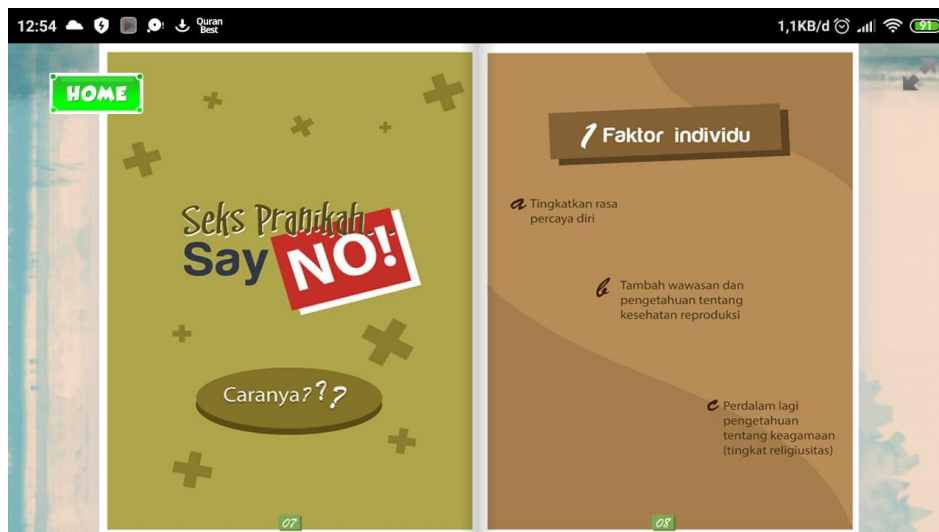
12:54 Quran Best 1,1KB/d 91

HOME

Seks Pranikah Say NO!

Caranya???

07

1 Faktor individu

a Tingkatkan rasa percaya diri

b Tambah wawasan dan pengetahuan tentang kesehatan reproduksi

c Perdalam lagi pengetahuan tentang keagamaan (tingkat religiusitas)

08